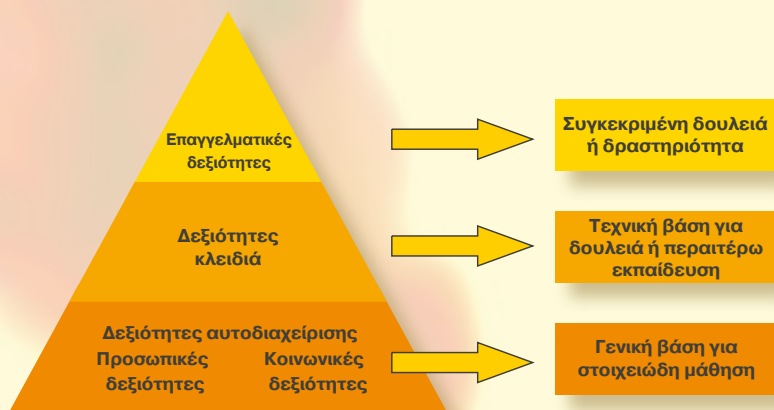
Επαγγελματικές δεξιότητες

Δεξιότητες κλειδιά

Δεξιότητες αυτοδιαχείρισης
Προσωπικές δεξιότητες
Κοινωνικές δεξιότητες

Συγκεκριμένη δουλειά ή δραστηριότητα

Τεχνική βάση για δουλειά ή περαιτέρω εκπαίδευση

Γενική βάση για στοιχειώδη μάθηση